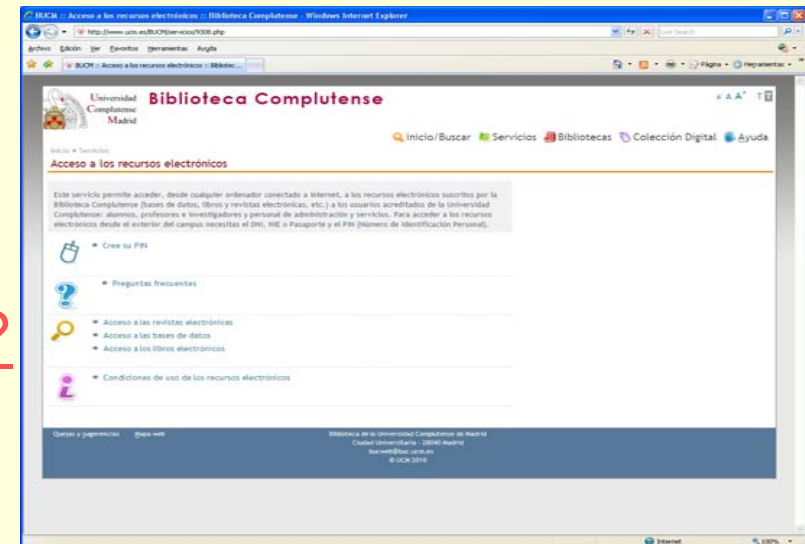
BUCM :: Acceso a los recursos electrónicos :: Biblioteca Complutense - Windows Internet Explorer

http://www.ucm.es/BUCM/servicios/9308.php

Live Search

Archivo Edición Ver Favoritos Herramientas Ayuda

BUCM :: Acceso a los recursos electrónicos :: Bibliotec...

Página Herramientas

Universidad Complutense Madrid

Biblioteca Complutense

A A A

Inicio/Buscar Servicios Bibliotecas Colección Digital Ayuda

Inicio > Servicios

Acceso a los recursos electrónicos

Este servicio permite acceder, desde cualquier ordenador conectado a Internet, a los recursos electrónicos suscritos por la Biblioteca Complutense (bases de datos, libros y revistas electrónicas, etc.) a los usuarios acreditados de la Universidad Complutense: alumnos, profesores e investigadores y personal de administración y servicios. Para acceder a los recursos electrónicos desde el exterior del campus necesitas el DNI, NIE o Pasaporte y el PIN (Número de Identificación Personal).

Cree su PIN

Preguntas frecuentes

Acceso a las revistas electrónicas

Acceso a las bases de datos

Acceso a los libros electrónicos

Condiciones de uso de los recursos electrónicos

Quejas y sugerencias Mapa web

Biblioteca de la Universidad Complutense de Madrid
Ciudad Universitaria - 28040 Madrid
bucweb@buc.ucm.es
© UCM 2010

Internet

100%